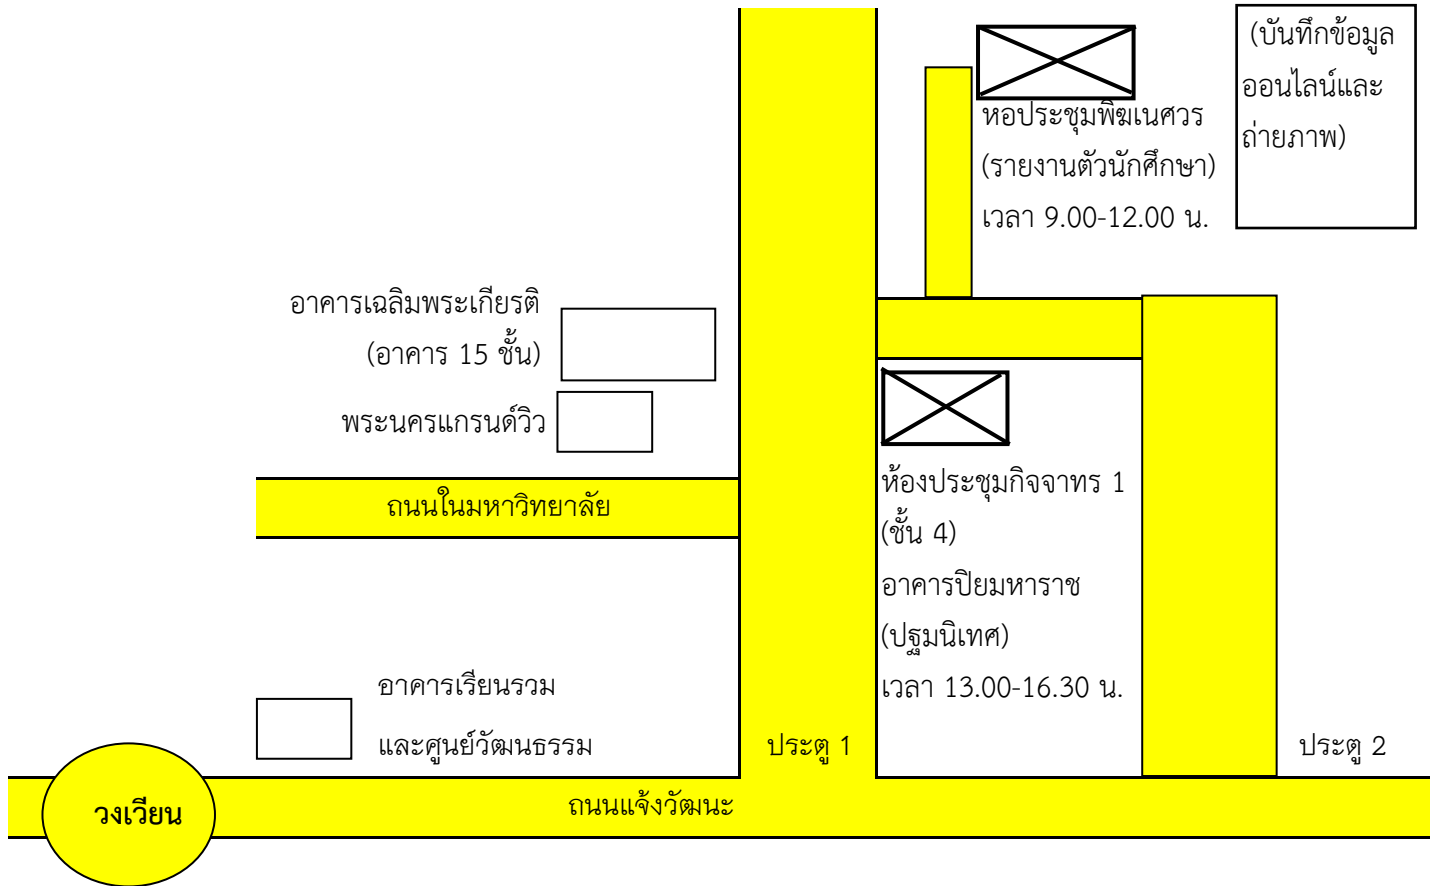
(บันทึกข้อมูลออนไลน์และถ่ายภาพ)

หอประชุมพิฆเนศวร
(รายงานตัวนักศึกษา)
เวลา 9.00-12.00 น.

อาคารเฉลิมพระเกียรติ
(อาคาร 15 ชั้น)

พระนครแกรนด์วิว

ถนนในมหาวิทยาลัย

ห้องประชุมกิจจาทร 1
(ชั้น 4)
อาคารปิยมหาราช
(ปฐมนิเทศ)
เวลา 13.00-16.30 น.

อาคารเรียนรวม
และศูนย์วัฒนธรรม

ประตู 1

ประตู 2

วงเวียน

ถนนแจ้งวัฒนะ